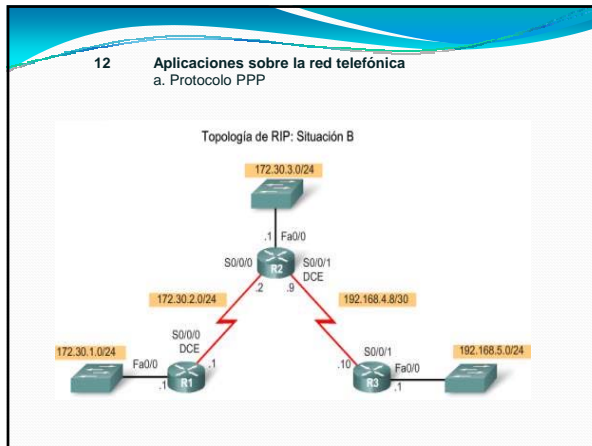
12 **Aplicaciones sobre la red telefónica**
a. Protocolo PPP

Topología de RIP: Situación B

172.30.3.0/24

.1 Fa0/0

S0/0/0

R2

S0/0/1
DCE

172.30.2.0/24

.2

.9

192.168.4.8/30

S0/0/0
DCE

172.30.1.0/24

Fa0/0

.1

R1

.1

.10

S0/0/1

R3

Fa0/0

.1

192.168.5.0/24